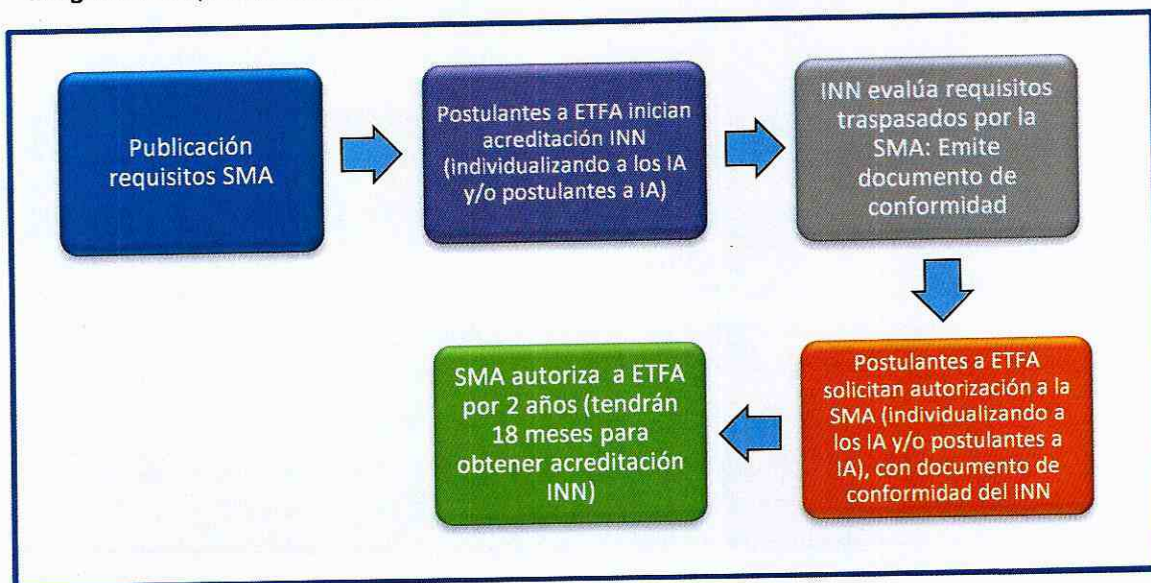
Publicación requisitos SMA

Postulantes a ETFA inician acreditación INN (individualizando a los IA y/o postulantes a IA)

INN evalúa requisitos traspasados por la SMA: Emite documento de conformidad

Postulantes a ETFA solicitan autorización a la SMA (individualizando a los IA y/o postulantes a IA), con documento de conformidad del INN

SMA autoriza a ETFA por 2 años (tendrán 18 meses para obtener acreditación INN)